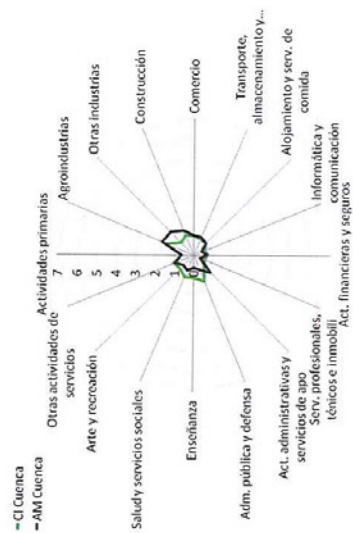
—CI Cuenca
—AM Cuenca

Actividades primarias
Agroindustrias
Otras industrias
Construcción
Comercio
Transporte, almacenamiento y...
Alojamiento y serv. de comida
Informática y comunicación
Act. financieras y seguros
Serv. profesionales, ténicos e inmobili
Act. administrativas y servicios de apo
Adm. pública y defensa
Enseñanza
Salud y servicios sociales
Arte y recreación
Otras actividades de servicios

7
6
5
4
3
2
1
0